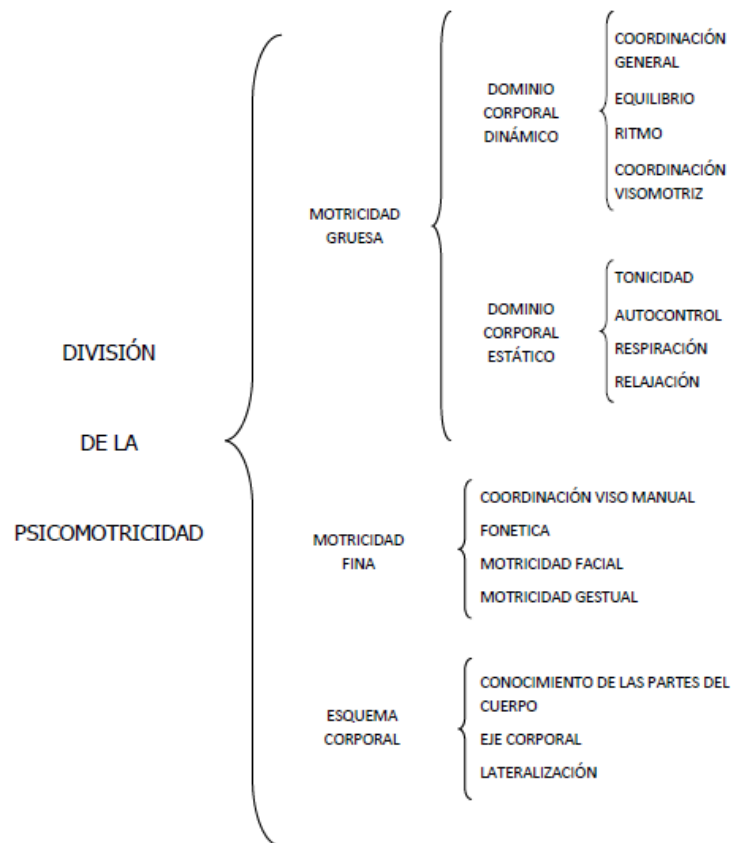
DIVISIÓN

DE LA

PSICOMOTRICIDAD

MOTRICIDAD GRUESA

DOMINIO CORPORAL DINÁMICO

COORDINACIÓN GENERAL

EQUILIBRIO

RITMO

COORDINACIÓN VISOMOTRIZ

DOMINIO CORPORAL ESTÁTICO

TONICIDAD

AUTOCONTROL

RESPIRACIÓN

RELAJACIÓN

MOTRICIDAD FINA

COORDINACIÓN VISO MANUAL

FONETICA

MOTRICIDAD FACIAL

MOTRICIDAD GESTUAL

ESQUEMA CORPORAL

CONOCIMIENTO DE LAS PARTES DEL CUERPO

EJE CORPORAL

LATERALIZACIÓN